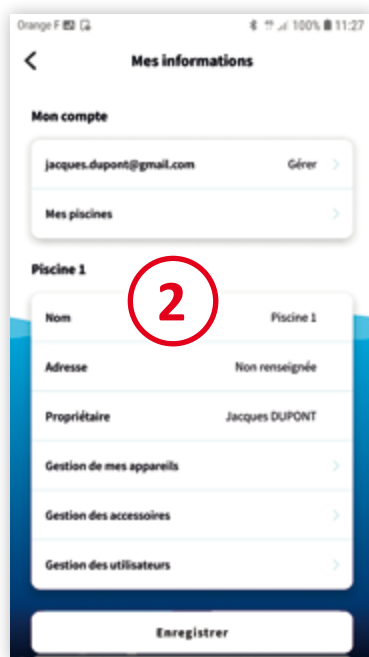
Orange F 100% 11:27

Mes informations

Mon compte

jacques.dupont@gmail.com Gérer

Mes piscines

Piscine 1

2

Nom Piscine 1

Adresse Non renseignée

Propriétaire Jacques DUPONT

Gestion de mes appareils

Gestion des accessoires

Gestion des utilisateurs

Enregistrer